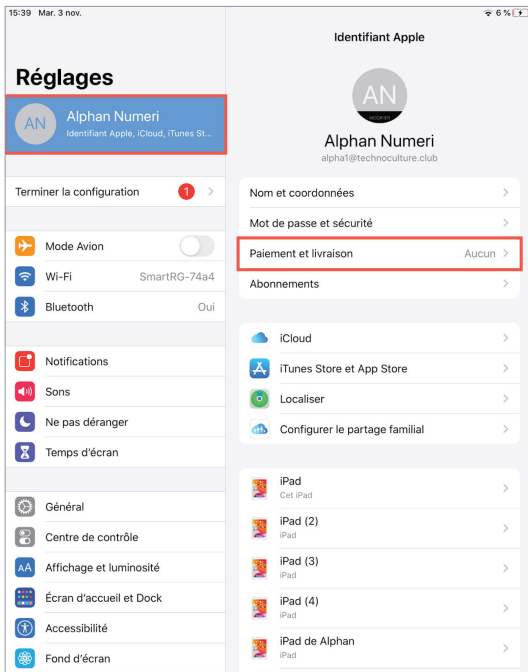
15:39 Mar. 3 nov.

6 %

Réglages

AN Alphan Numeri
Identifiant Apple, iCloud, iTunes St...

Terminer la configuration 1

Mode Avion

Wi-Fi SmartRG-74a4

Bluetooth Oui

Notifications

Sons

Ne pas déranger

Temps d'écran

Général

Centre de contrôle

Affichage et luminosité

Écran d'accueil et Dock

Accessibilité

Fond d'écran

Identifiant Apple

AN
MODIFIER

Alphan Numeri
alpha1@technoculture.club

Nom et coordonnées

Mot de passe et sécurité

Paiement et livraison Aucun

Abonnements

iCloud

iTunes Store et App Store

Localiser

Configurer le partage familial

iPad
Cet iPad

iPad (2)
iPad

iPad (3)
iPad

iPad (4)
iPad

iPad de Alphan
iPad